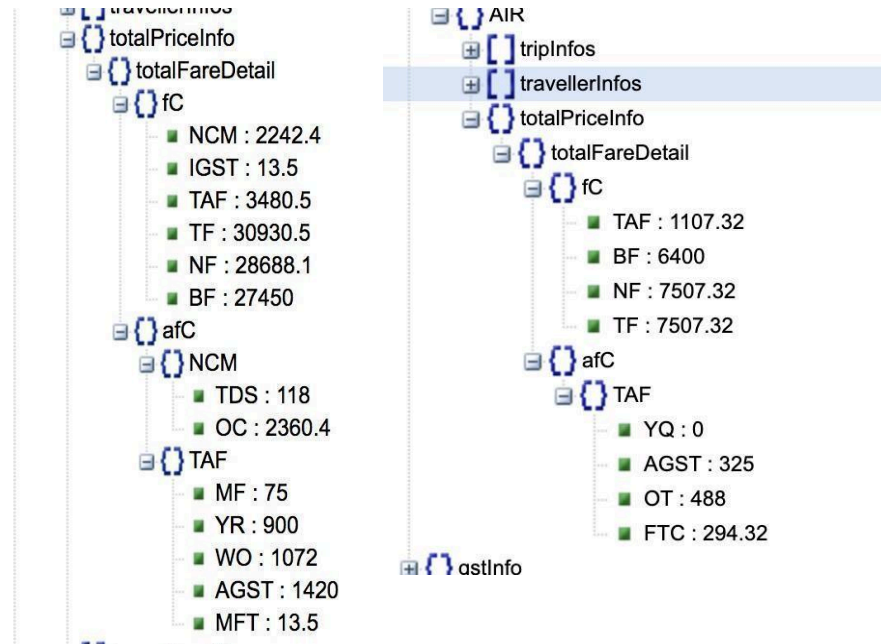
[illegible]
totalPriceInfo
totalFareDetail
fC
NCM : 2242.4
IGST : 13.5
TAF : 3480.5
TF : 30930.5
NF : 28688.1
BF : 27450
afC
NCM
TDS : 118
OC : 2360.4
TAF
MF : 75
YR : 900
WO : 1072
AGST : 1420
MFT : 13.5

AIR
tripInfos
travellerInfos
totalPriceInfo
totalFareDetail
fC
TAF : 1107.32
BF : 6400
NF : 7507.32
TF : 7507.32
afC
TAF
YQ : 0
AGST : 325
OT : 488
FTC : 294.32
gstInfo